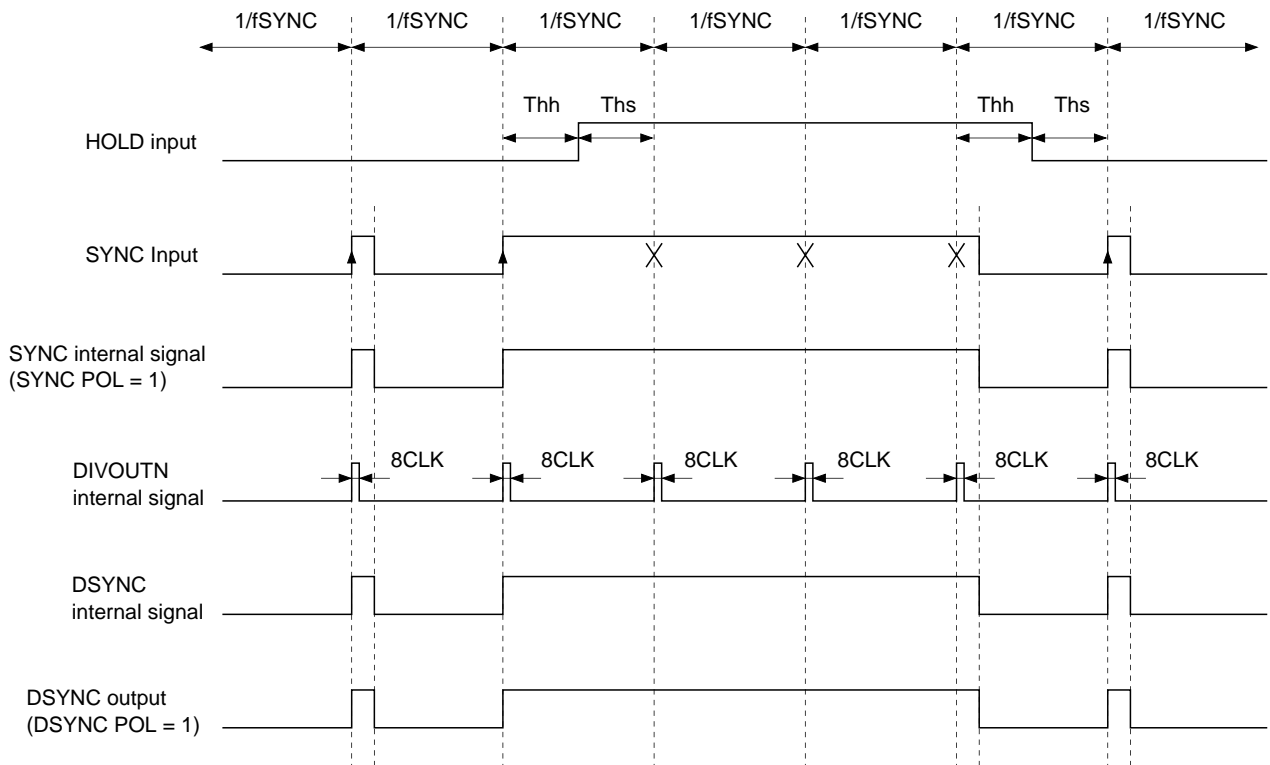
1/fSYNC 1/fSYNC 1/fSYNC 1/fSYNC 1/fSYNC 1/fSYNC 1/fSYNC

Thh Ths Thh Ths

HOLD input

SYNC Input

SYNC internal signal (SYNC POL = 1)

DIVOUTN internal signal

8CLK 8CLK 8CLK 8CLK 8CLK 8CLK

DSYNC internal signal

DSYNC output (DSYNC POL = 1)